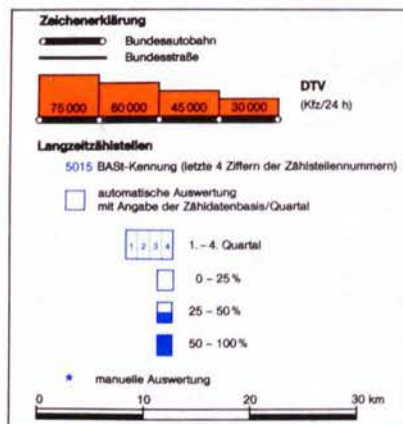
Zeichenerklärung

Bundesautobahn

Bundesstraße

75 000 | 60 000 | 45 000 | 30 000

DTV
(Kfz/24 h)

Langzeitzählstellen

5015 BASt-Kennung (letzte 4 Ziffern der Zählstellennummern)

automatische Auswertung
mit Angabe der Zähldatenbasis/Quartal

1 2 3 4 1. - 4. Quartal

0 - 25 %

25 - 50 %

50 - 100 %

* manuelle Auswertung

0 10 20 30 km